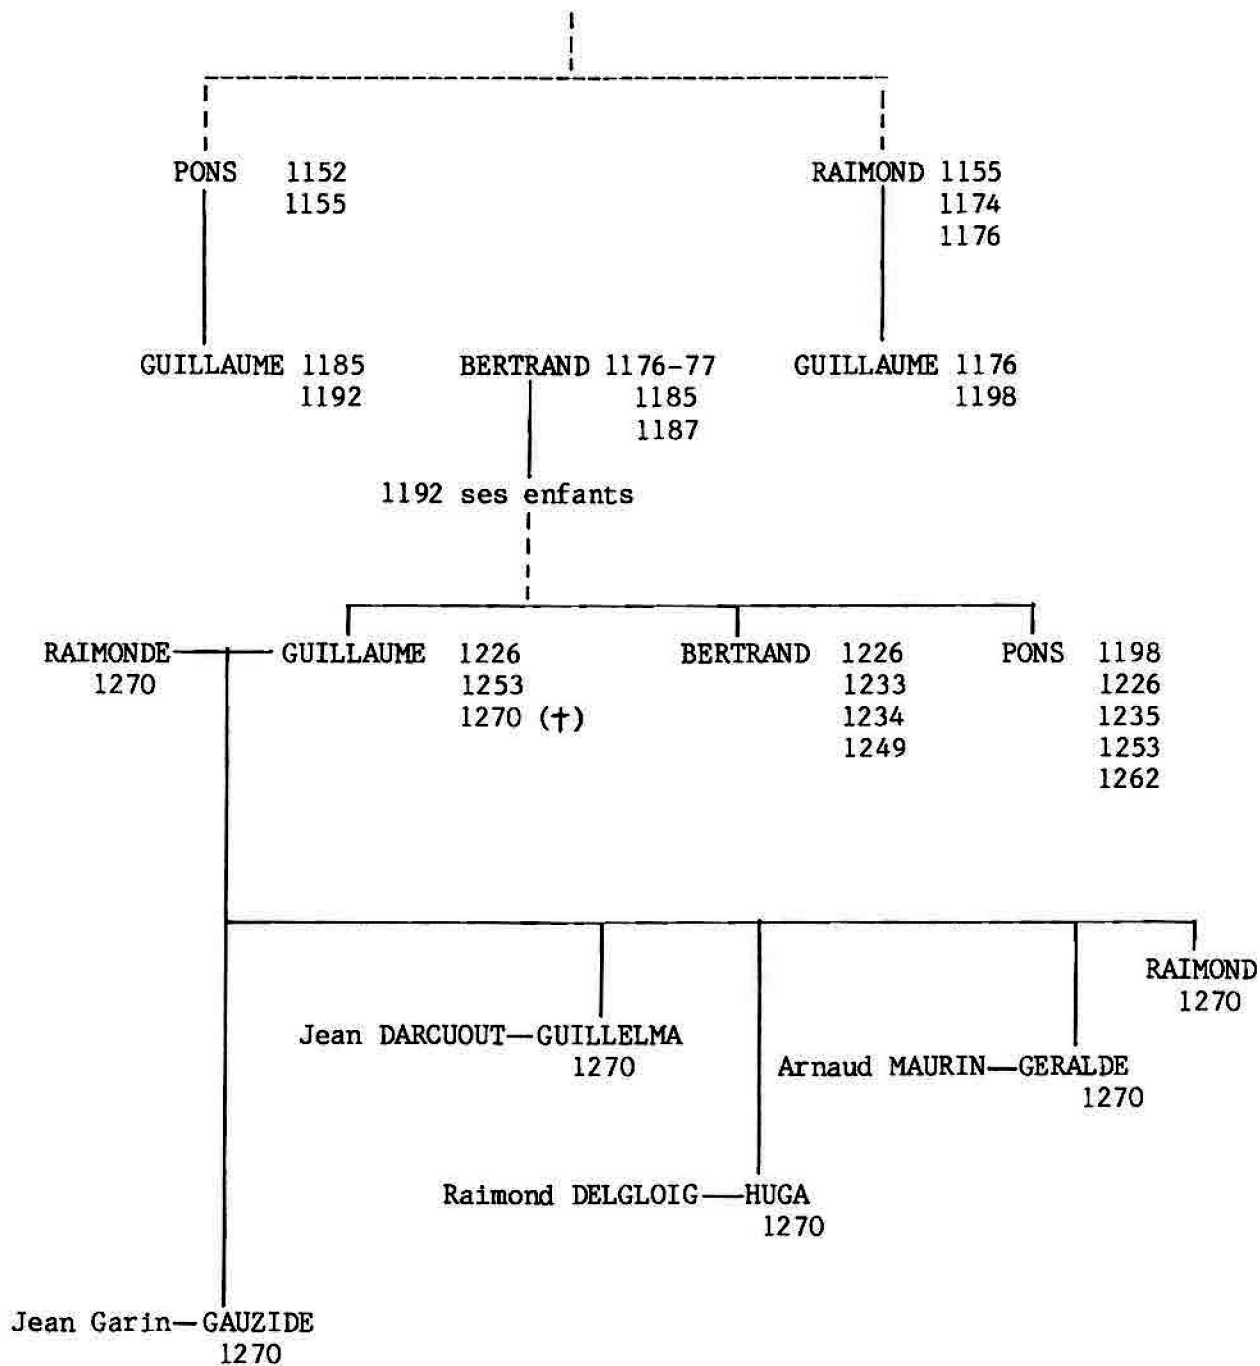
PONS 1152
1155

RAIMOND 1155
1174
1176

GUILLAUME 1185
1192

BERTRAND 1176-77
1185
1187

GUILLAUME 1176
1198

1192 ses enfants

RAIMONDE 1270

GUILLAUME 1226
1253
1270 (†)

BERTRAND 1226
1233
1234
1249

PONS 1198
1226
1235
1253
1262

RAIMOND 1270

Jean DARCUOUT—GUILLELMA 1270

Arnaud MAURIN—GERALDE 1270

Raimond DELGLOIG—HUGA 1270

Jean Garin—GAUZIDE 1270